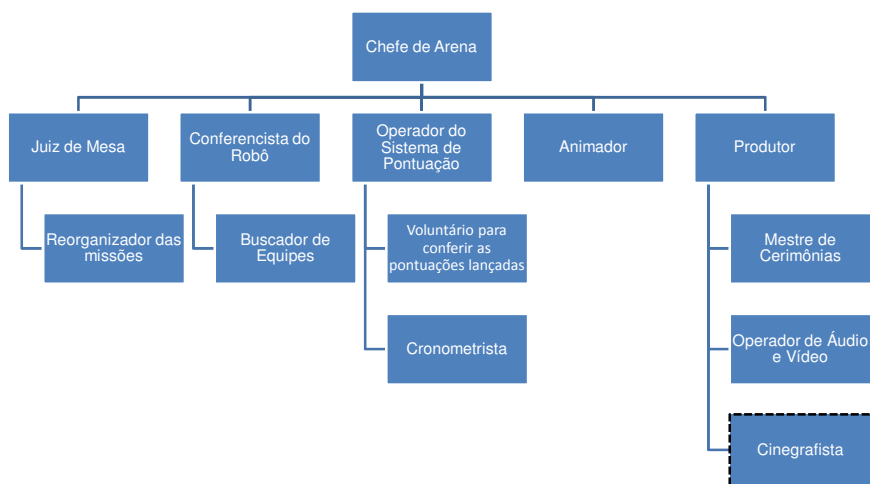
Chefe de Arena

Juiz de Mesa

Reorganizador das missões

Conferencista do Robô

Buscador de Equipes

Operador do Sistema de Pontuação

Voluntário para conferir as pontuações lançadas

Cronometrista

Animador

Produtor

Mestre de Cerimônias

Operador de Áudio e Vídeo

Cinegrafista